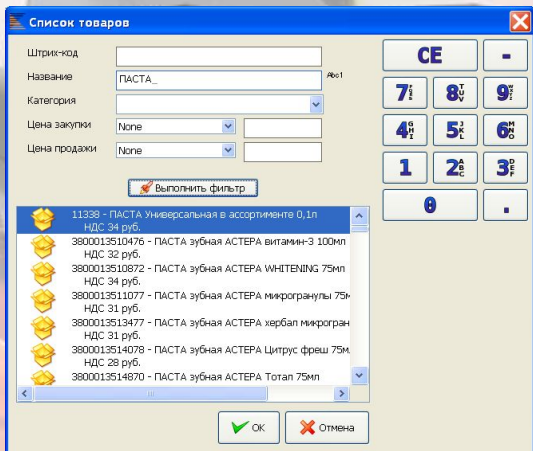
Список товаров

Штрих-код

Название ПАСТА_

Abc1

Категория

Цена закупки None

Цена продажи None

Выполнить фильтр

11338 - ПАСТА Универсальная в ассортименте 0,1л НДС 34 руб.
3800013510476 - ПАСТА зубная АСТЕРА витамин-3 100мл НДС 32 руб.
3800013510872 - ПАСТА зубная АСТЕРА WHITENING 75мл НДС 34 руб.
3800013511077 - ПАСТА зубная АСТЕРА микрогранулы 75м НДС 31 руб.
3800013513477 - ПАСТА зубная АСТЕРА хербал микрогран НДС 31 руб.
3800013514078 - ПАСТА зубная АСТЕРА Цитрус фреш 75м. НДС 28 руб.
3800013514870 - ПАСТА зубная АСТЕРА Тотал 75мл

CE
-
7
8
9
4
5
6
1
2
3
0
.

OK
Отмена